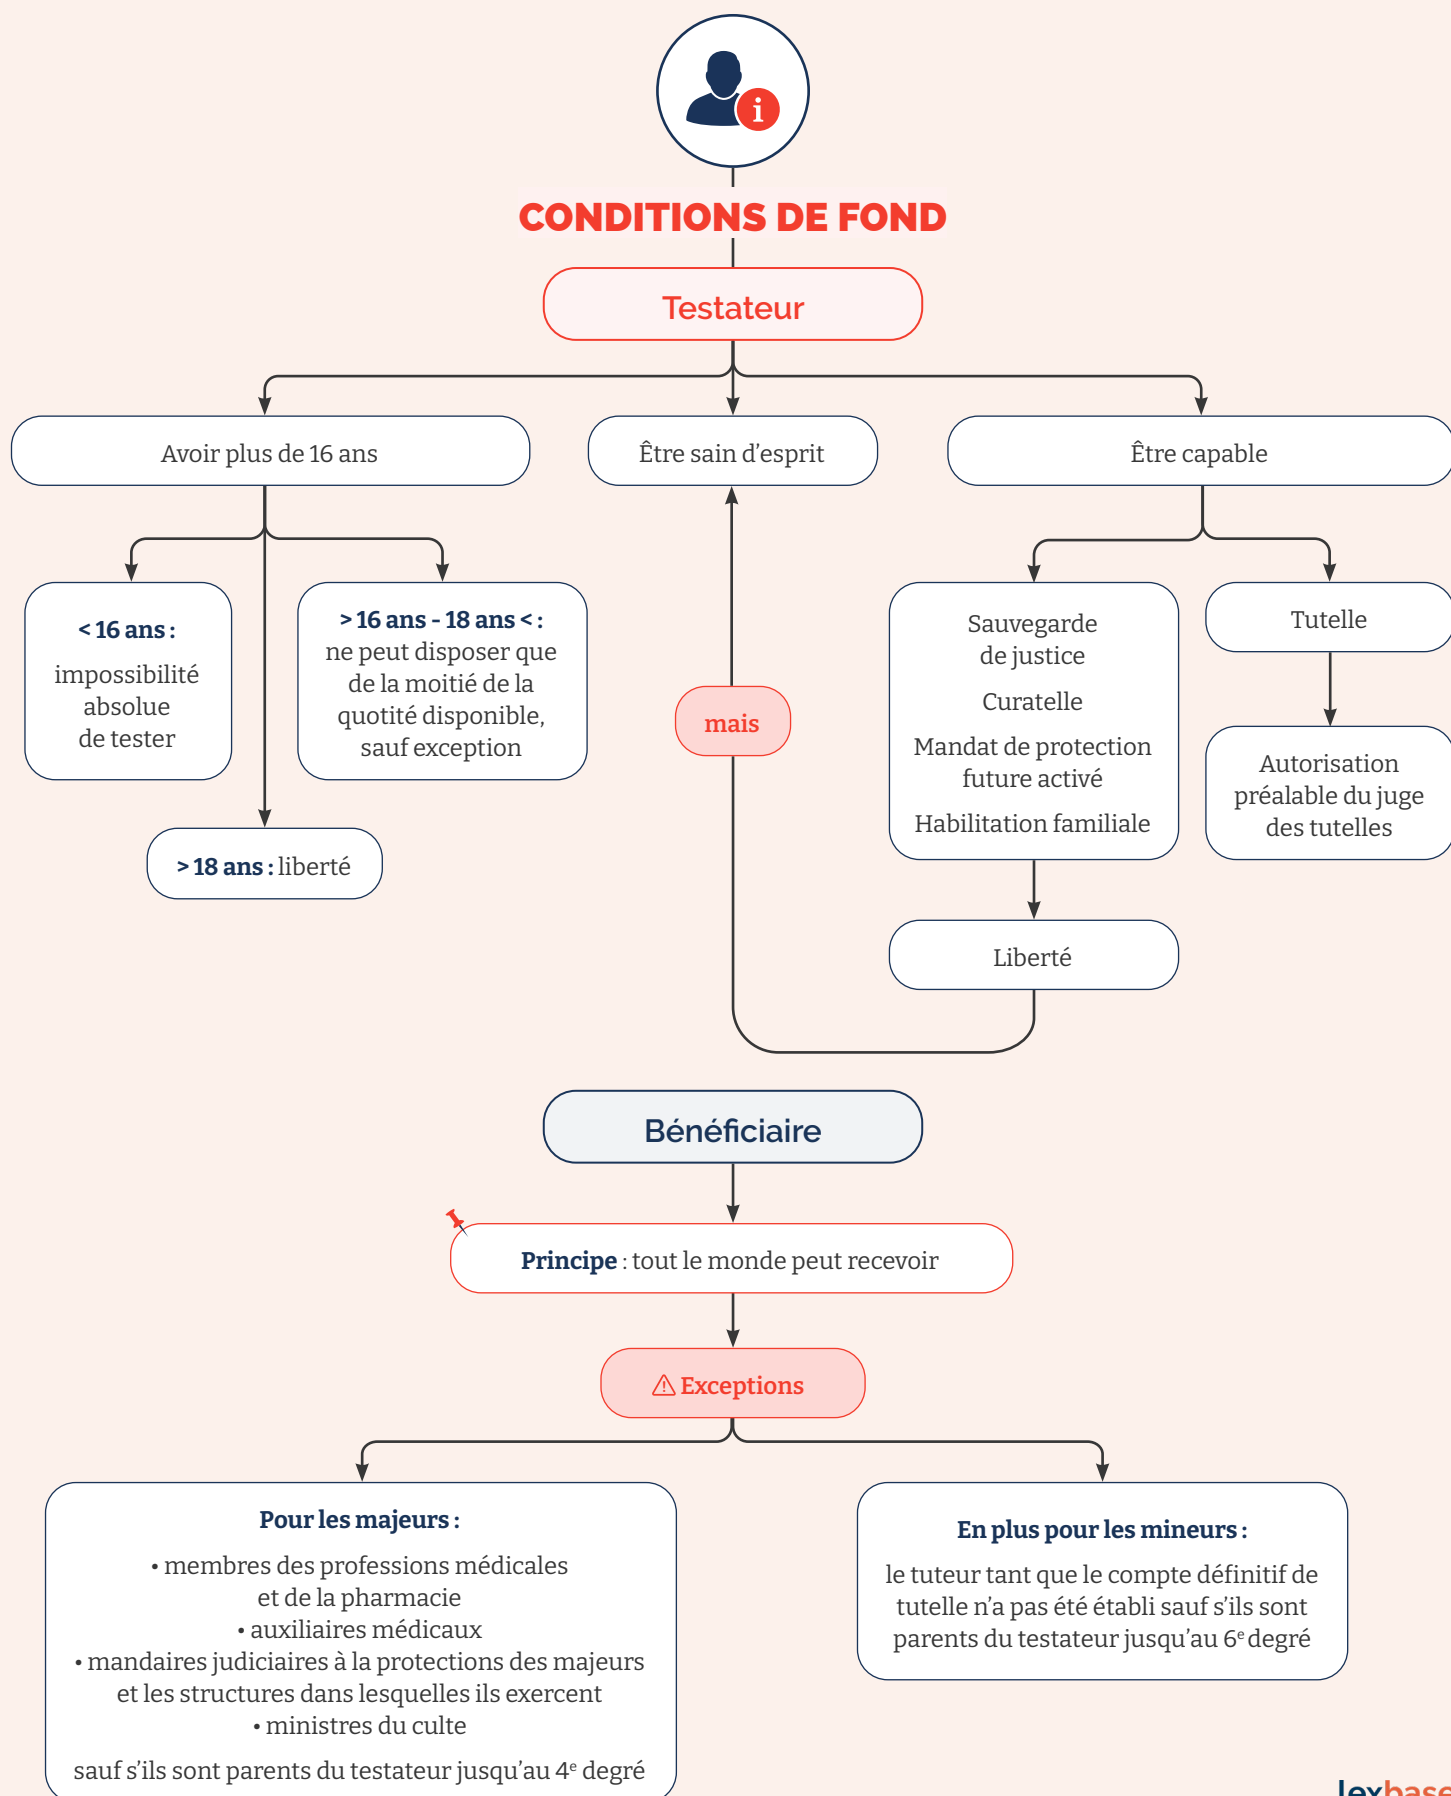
CONDITIONS DE FOND

Testateur

Avoir plus de 16 ans

Être sain d'esprit

Être capable

< 16 ans : impossibilité absolue de tester

> 16 ans - 18 ans < : ne peut disposer que de la moitié de la quotité disponible, sauf exception

> 18 ans : liberté

mais

Sauvegarde de justice

Curatelle

Mandat de protection future activé

Habilitation familiale

Tutelle

Autorisation préalable du juge des tutelles

Liberté

Bénéficiaire

Principe : tout le monde peut recevoir

⚠ Exceptions

Pour les majeurs :

• membres des professions médicales et de la pharmacie
• auxiliaires médicaux
• mandaires judiciaires à la protections des majeurs et les structures dans lesquelles ils exercent
• ministres du culte

sauf s'ils sont parents du testateur jusqu'au 4$^{e}$ degré

En plus pour les mineurs :

le tuteur tant que le compte définitif de tutelle n'a pas été établi sauf s'ils sont parents du testateur jusqu'au 6$^{e}$ degré

lexbase